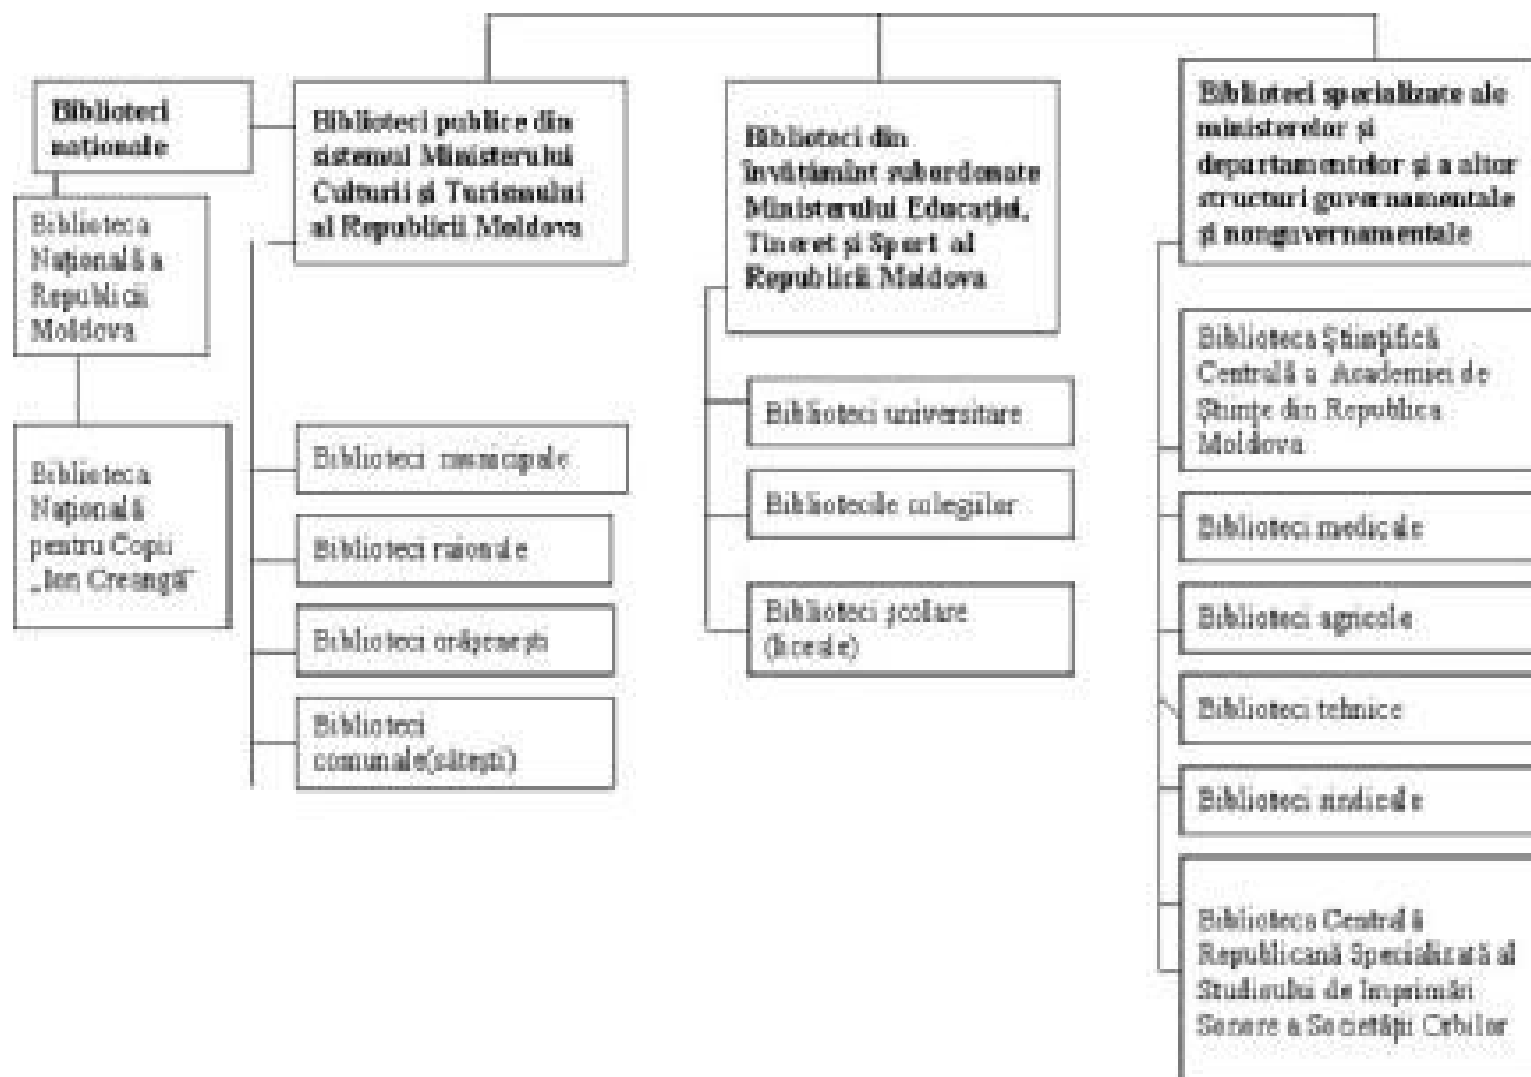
Biblioteci naționale

Biblioteca Națională a Republicii Moldova

Biblioteca Națională pentru Copii „Ion Creangă"

Biblioteci publice din sistemul Ministerului Culturii și Turismului al Republicii Moldova

Biblioteci municipale

Biblioteci raionale

Biblioteci orășenești

Biblioteci comunale(sătești)

Biblioteci din învățământ subordonate Ministerului Educației, Tineret și Sport al Republicii Moldova

Biblioteci universitare

Bibliotecile colegiilor

Biblioteci școlare (liceale)

Biblioteci specializate ale ministerelor și departamentelor și a altor structuri guvernamentale și nonguvernamentale

Biblioteca Științifică Centrală a Academiei de Științe din Republica Moldova

Biblioteci medicale

Biblioteci agricole

Biblioteci tehnice

Biblioteci sindicale

Biblioteca Centrală Republicană Specializată al Studiului de Imprimări Sonore a Societății Orbilor